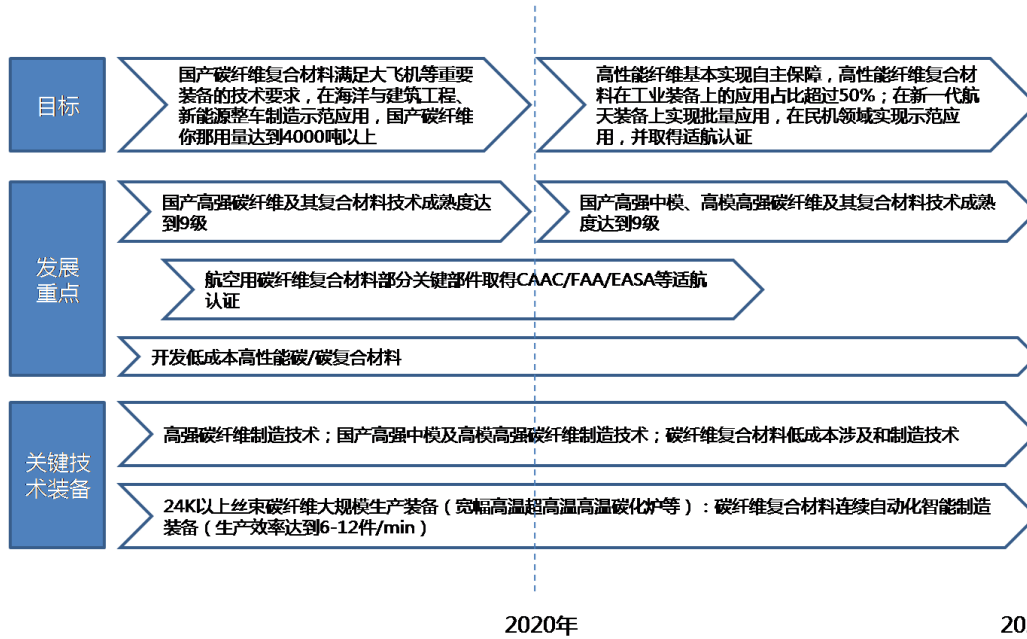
目标

国产碳纤维复合材料满足大飞机等重要装备的技术要求，在海洋与建筑工程、新能源整车制造示范应用，国产碳纤维你那用量达到4000吨以上

高性能纤维基本实现自主保障，高性能纤维复合材料在工业装备上的应用占比超过50%；在新一代航天装备上实现批量应用，在民机领域实现示范应用，并取得适航认证

发展重点

国产高强碳纤维及其复合材料技术成熟度达到9级

国产高强中模、高模高强碳纤维及其复合材料技术成熟度达到9级

航空用碳纤维复合材料部分关键部件取得CAAC/FAA/EASA等适航认证

开发低成本高性能碳/碳复合材料

关键技术装备

高强碳纤维制造技术；国产高强中模及高模高强碳纤维制造技术；碳纤维复合材料低成本涉及和制造技术

24K以上丝束碳纤维大规模生产装备（宽幅高温超高温高温碳化炉等）：碳纤维复合材料连续自动化智能制造装备（生产效率达到6-12件/min）

2020年

20